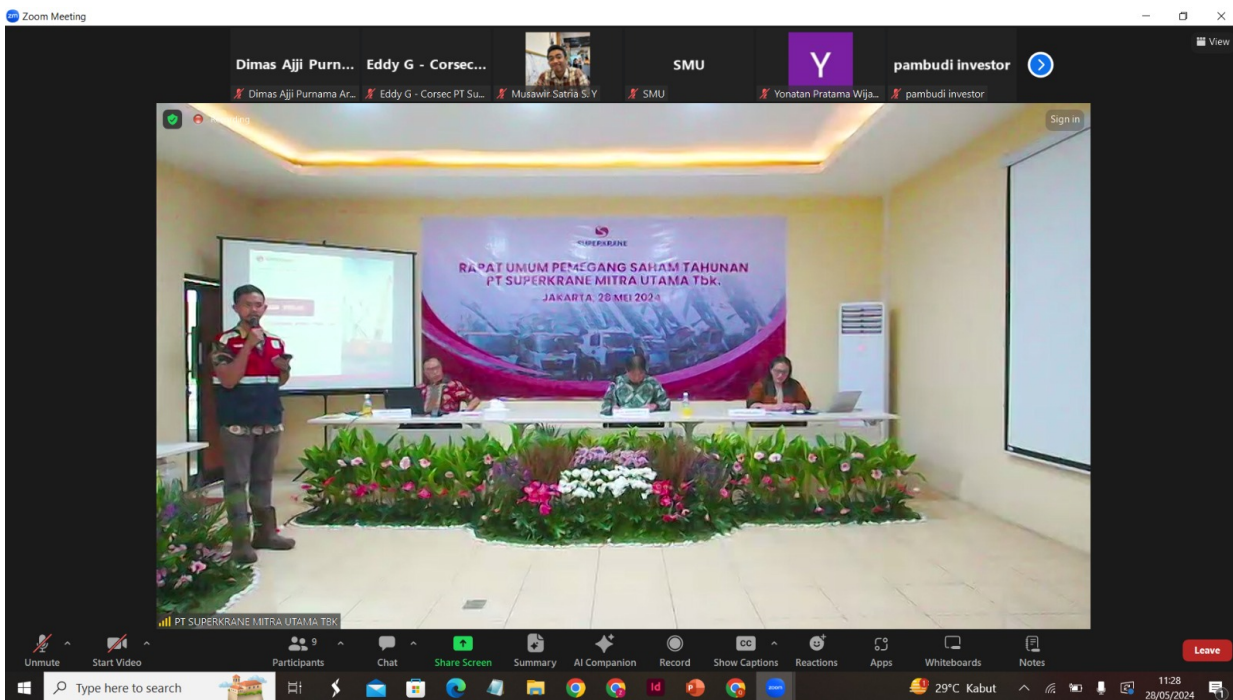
Zoom Meeting

View

Dimas Ajji Purn... Eddy G - Corsec... SMU pambudi investor

Dimas Ajji Purnama Ar... Eddy G - Corsec PT Su... Musawir Satria S. Y SMU Yonatan Pratama Wija... pambudi investor

Y

Sign in

SUPERKRANE

RAPAT UMUM PEMEGANG SAHAM TAHUNAN
PT SUPERKRANE MITRA UTAMA Tbk.
JAKARTA, 28 MEI 2024

PT SUPERKRANE MITRA UTAMA TBK

Unmute Start Video Participants 9 Chat Share Screen Summary AI Companion Record Show Captions Reactions Apps Whiteboards Notes Leave

Type here to search

29°C Kabut

11:28
28/05/2024